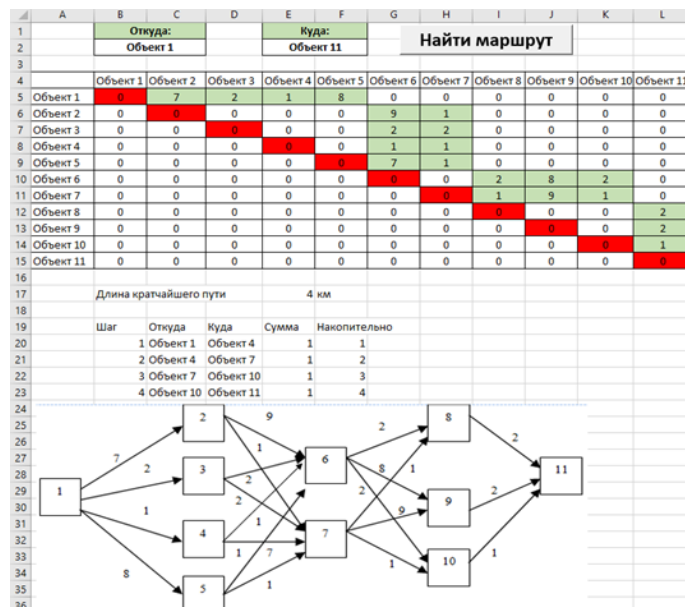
| | A | B | C | D | E | F | G | H | I | J | K | L |
|---|---|---|---|---|---|---|---|---|---|---|---|---|
| 1 | | Откуда: | | | Куда: | | Найти маршрут | | | | | |
| 2 | | Объект 1 | | | Объект 11 | | | | | | | |
| 3 | | | | | | | | | | | | |
| 4 | | Объект 1 | Объект 2 | Объект 3 | Объект 4 | Объект 5 | Объект 6 | Объект 7 | Объект 8 | Объект 9 | Объект 10 | Объект 11 |
| 5 | Объект 1 | 0 | 7 | 2 | 1 | 8 | 0 | 0 | 0 | 0 | 0 | 0 |
| 6 | Объект 2 | 0 | 0 | 0 | 0 | 0 | 9 | 1 | 0 | 0 | 0 | 0 |
| 7 | Объект 3 | 0 | 0 | 0 | 0 | 0 | 2 | 2 | 0 | 0 | 0 | 0 |
| 8 | Объект 4 | 0 | 0 | 0 | 0 | 0 | 1 | 1 | 0 | 0 | 0 | 0 |
| 9 | Объект 5 | 0 | 0 | 0 | 0 | 0 | 7 | 1 | 0 | 0 | 0 | 0 |
| 10 | Объект 6 | 0 | 0 | 0 | 0 | 0 | 0 | 0 | 2 | 8 | 2 | 0 |
| 11 | Объект 7 | 0 | 0 | 0 | 0 | 0 | 0 | 0 | 1 | 9 | 1 | 0 |
| 12 | Объект 8 | 0 | 0 | 0 | 0 | 0 | 0 | 0 | 0 | 0 | 0 | 2 |
| 13 | Объект 9 | 0 | 0 | 0 | 0 | 0 | 0 | 0 | 0 | 0 | 0 | 2 |
| 14 | Объект 10 | 0 | 0 | 0 | 0 | 0 | 0 | 0 | 0 | 0 | 0 | 1 |
| 15 | Объект 11 | 0 | 0 | 0 | 0 | 0 | 0 | 0 | 0 | 0 | 0 | 0 |
| 16 | | | | | | | | | | | | |
| 17 | | Длина кратчайшего пути | | | 4 | км | | | | | | |
| 18 | | | | | | | | | | | | |
| 19 | | Шаг | Откуда | Куда | Сумма | Накопительно | | | | | | |
| 20 | | 1 | Объект 1 | Объект 4 | 1 | 1 | | | | | | |
| 21 | | 2 | Объект 4 | Объект 7 | 1 | 2 | | | | | | |
| 22 | | 3 | Объект 7 | Объект 10 | 1 | 3 | | | | | | |
| 23 | | 4 | Объект 10 | Объект 11 | 1 | 4 | | | | | | |

24 25 26 27 28 29 30 31 32 33 34 35 36

1 2 3 4 5 6 7 8 9 10 11

7 2 1 8 9 1 2 2 1 1 7 1 2 8 1 2 9 1 2 2 1